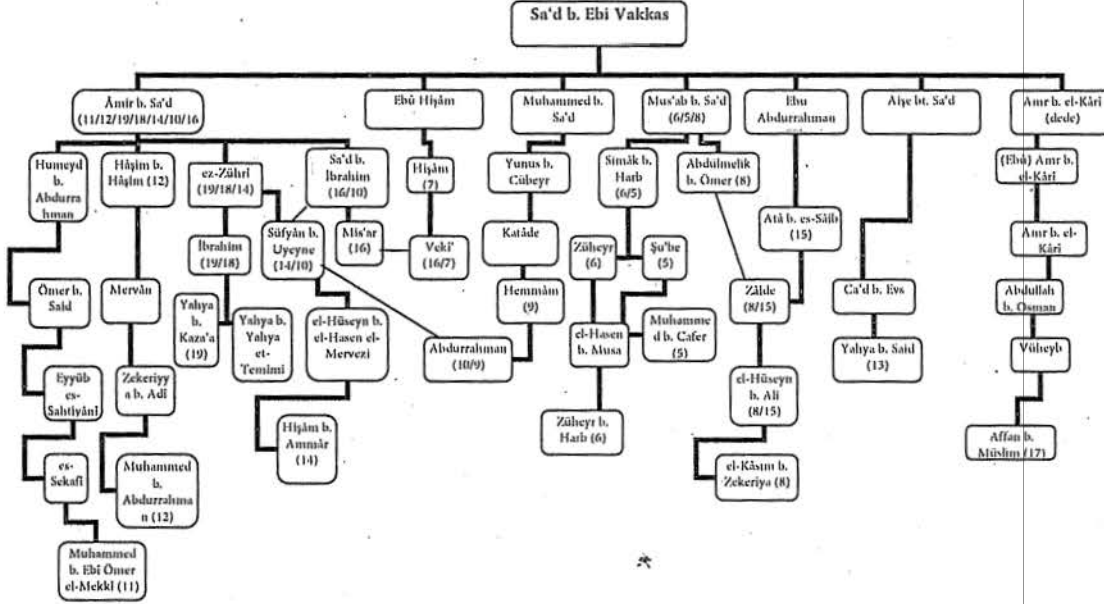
Sa'd b. Ebi Vakkas

Âmir b. Sa'd (11/12/19/18/14/10/16)

Ebû Hişâm

Muhammed b. Sa'd

Mus'ab b. Sa'd (6/5/8)

Ebu Abdurrahman

Aişe bt. Sa'd

Amr b. el-Kârî (dede)

Humeyd b. Abdurrahman

Hâşim b. Hâşim (12)

ez-Zührî (19/18/14)

Sa'd b. İbrahim (16/10)

Hişâm (7)

Yunus b. Cübeyr

Simâk b. Harb (6/5)

Abdulmelik b. Ömer (8)

(Ebû) Amr b. el-Kârî

Süfyân b. Uyeyne (14/10)

İbrahim (19/18)

Mis'ar (16)

Vekî' (16/7)

Katâde

Züheyr (6)

Şu'be (5)

Atâ b. es-Sâib (15)

Amr b. el-Kârî

Ömer b. Said

Mervân

Yahya b. Kaza'a (19)

Yahya b. Yahya et-Temimî

el-Hüseyn b. el-Hasen el-Mervezî

Hemmâm (9)

el-Hasen b. Musa

Muhammed b. Cafer (5)

Zâide (8/15)

Ca'd b. Evs

Abdullah b. Osman

Vüheyb

Abdurrahman (10/9)

Yahya b. Said (13)

Eyyûb es-Sahtiyânî

Zekeriyya b. Adî

Hişâm b. Ammâr (14)

Züheyr b. Harb (6)

el-Hüseyn b. Ali (8/15)

Affan b. Müslim (17)

es-Sekafî

Muhammed b. Abdurrahman (12)

el-Kâsım b. Zekeriya (8)

Muhammed b. Ebi Ömer el-Mekkî (11)